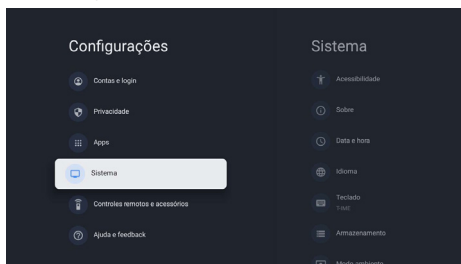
Configurações

Contas e login

Privacidade

Apps

Sistema

Controles remotos e acessórios

Ajuda e feedback

Sistema

Acessibilidade

Sobre

Data e hora

Idioma

Teclado
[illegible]

Armazenamento

Modo ambiente